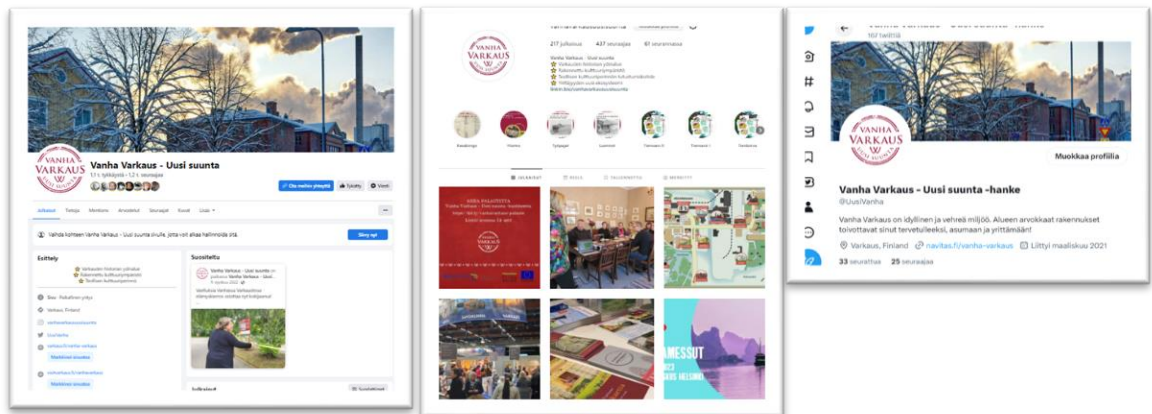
VANHA VARKAUS UUSI SUUNTA

Vanha Varkaus - Uusi suunta

1,1 t. tykkäystä • 1,2 t. seuraajaa

Ota meihin yhteyttä Tykätty Viesti

Julkaisut Tietoja Maininnat Arvostelut Seuraajat Kuvat Lisää

Vaihda kohteen Vanha Varkaus - Uusi suunta sivulle, jotta voit alkaa hallinnoida sitä.

Siirry nyt

Esittely

Suositeltu

Vanha Varkaus - Uusi suunta

Julkaisut

VANHA VARKAUS UUSI SUUNTA

217 julkaisua 437 seuraajaa 61 seurattavaa

Vanha Varkaus - Uusi suunta

VANHA VARKAUS

MESSUT

Vanha Varkaus - Uusi suunta -hanke

@UusiVanha

Muokkaa profiilia

Vanha Varkaus on idyllinen ja vehreä miljöö. Alueen arvokkaat rakennukset toivottavat sinut tervetulleeksi, asumaan ja yrittämään!

Varkaus, Finland navitas.fi/vanha-varkaus Liittyi maaliskuu 2021

33 seurattua 25 seuraajaa